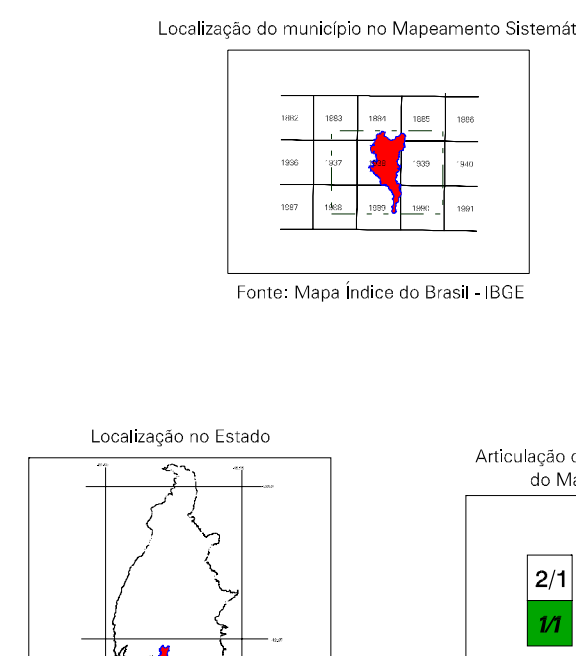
Localização do município no Mapeamento Sistemát

| 1882 | 1883 | 1884 | 1885 | 1886 |
|---|---|---|---|---|
| 1936 | 1937 | 1938 | 1939 | 1940 |
| 1987 | 1988 | 1989 | 1990 | 1991 |

Fonte: Mapa Índice do Brasil - IBGE

Localização no Estado

Articulação d
do Ma

2/1
1/1